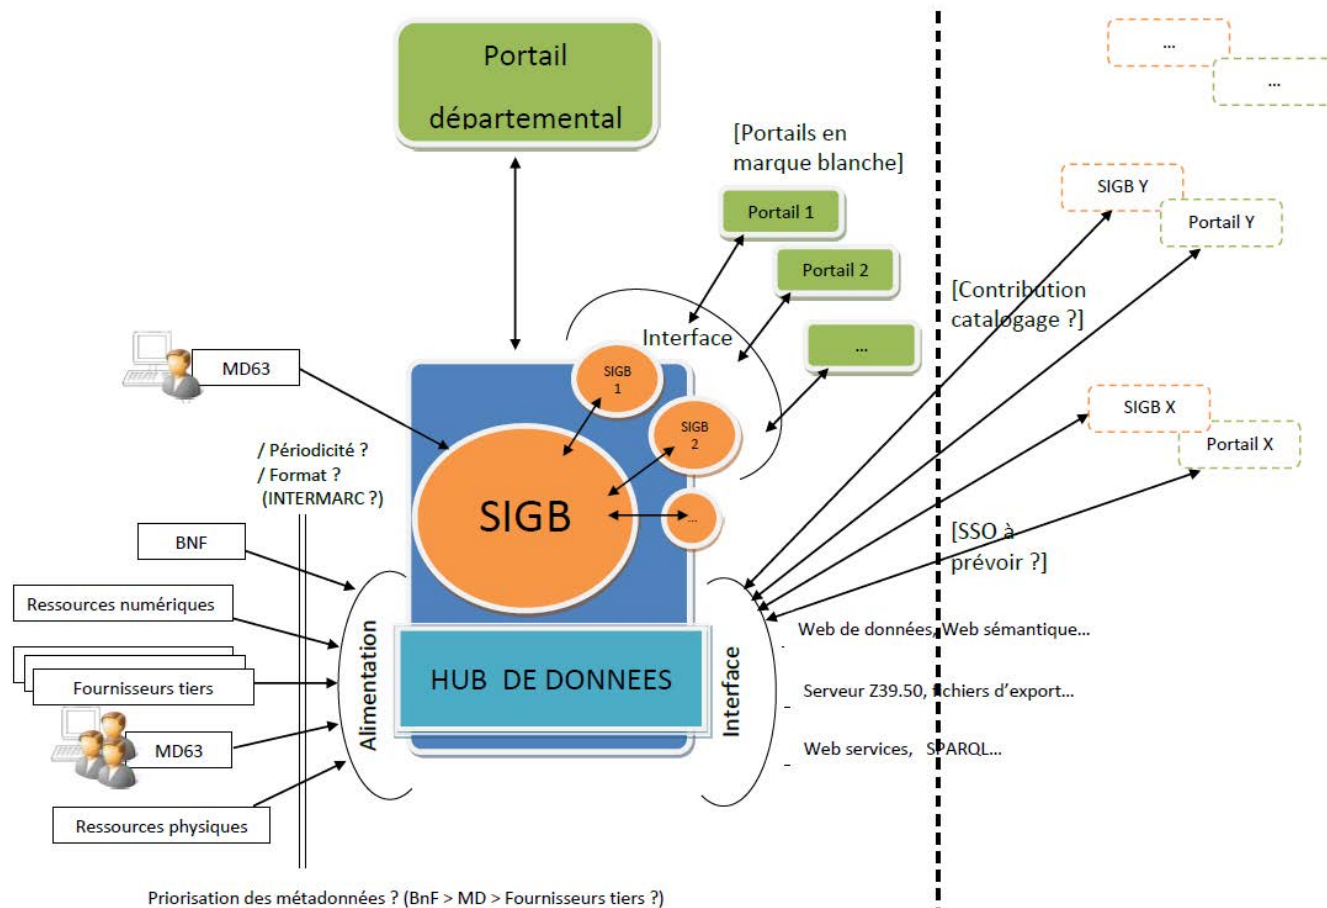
Portail départemental

[Portails en marque blanche]

Portail 1

Portail 2

...

Interface

MD63

SIGB 1

SIGB 2

...

SIGB

/ Périodicité ?
/ Format ?
(INTERMARC ?)

BNF

Ressources numériques

Fournisseurs tiers

MD63

Ressources physiques

Alimentation

HUB DE DONNEES

Interface

...

...

SIGB Y

Portail Y

[Contribution catalogage ?]

SIGB X

Portail X

[SSO à prévoir ?]

Web de données, Web sémantique…

Serveur Z39.50, fichiers d'export…

Web services, SPARQL…

Priorisation des métadonnées ? (BnF > MD > Fournisseurs tiers ?)